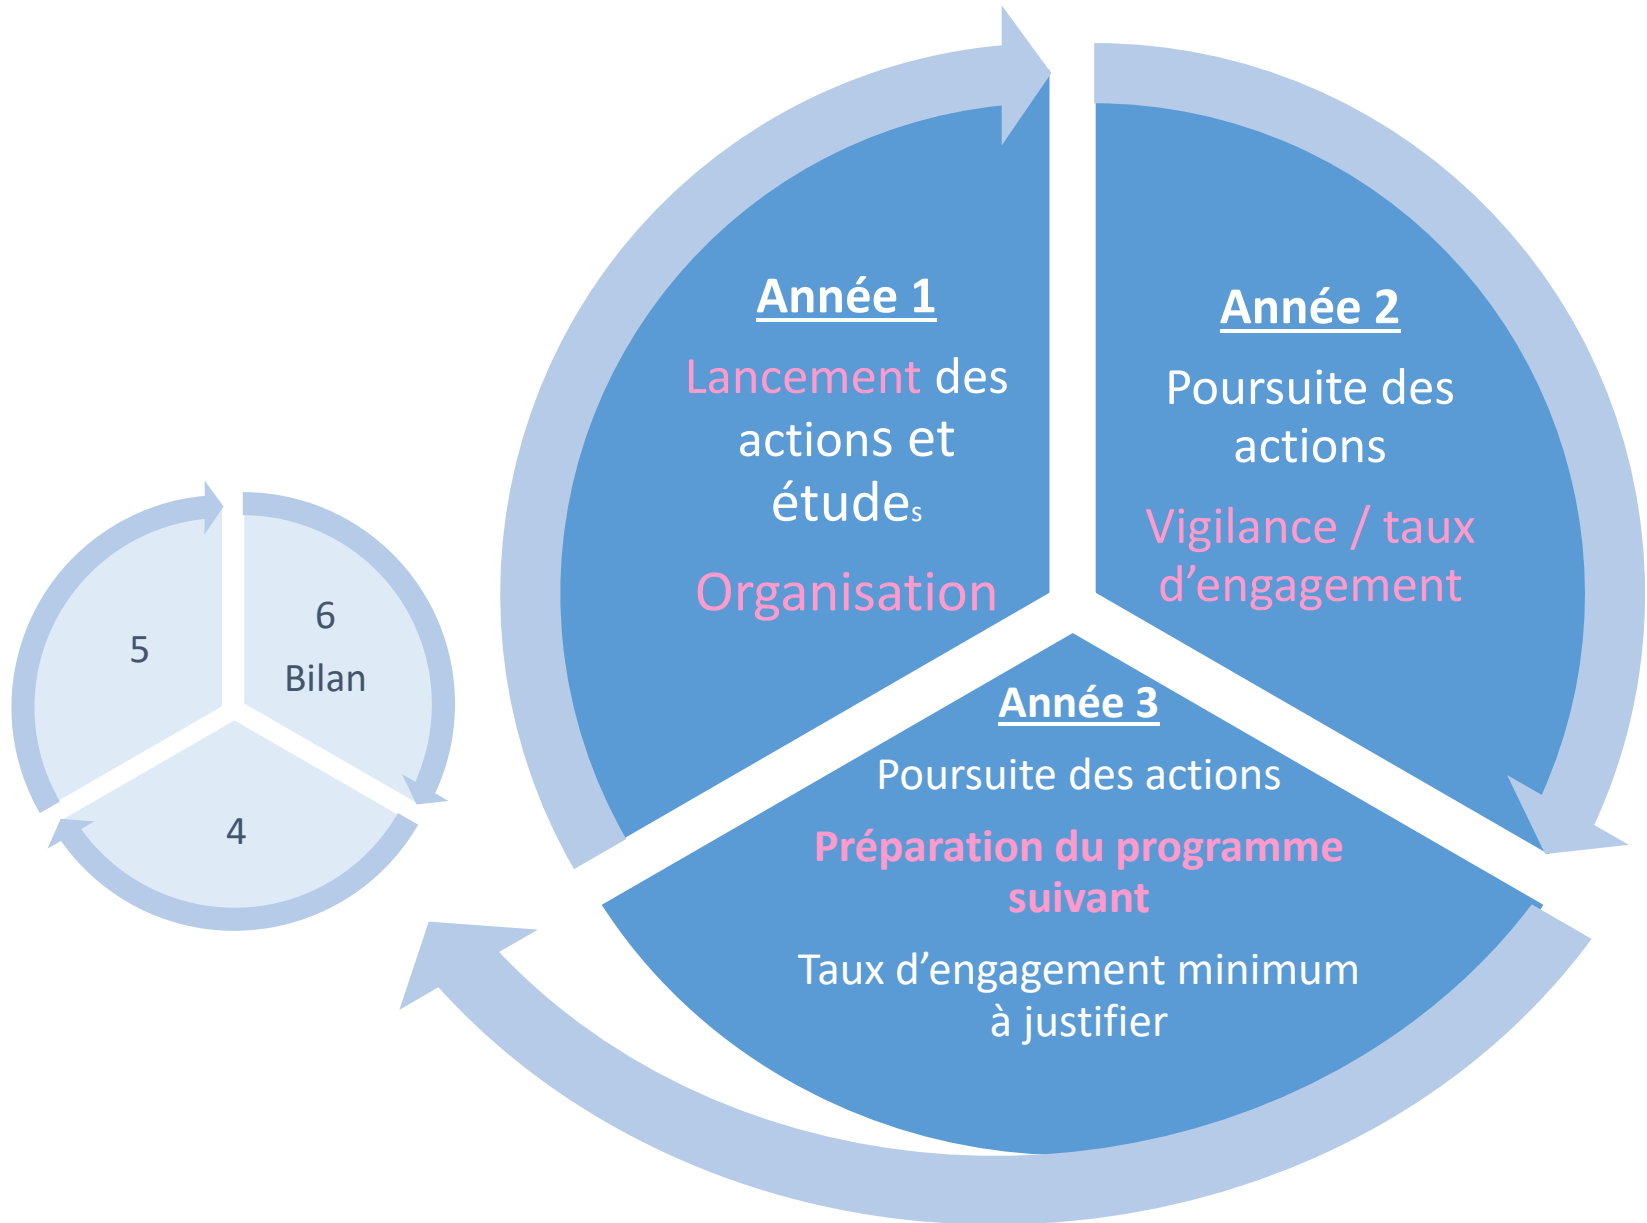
Année 1

Lancement des actions et études

Organisation

Année 2

Poursuite des actions

Vigilance / taux d’engagement

Année 3

Poursuite des actions

Préparation du programme suivant

Taux d’engagement minimum à justifier

5

6
Bilan

4